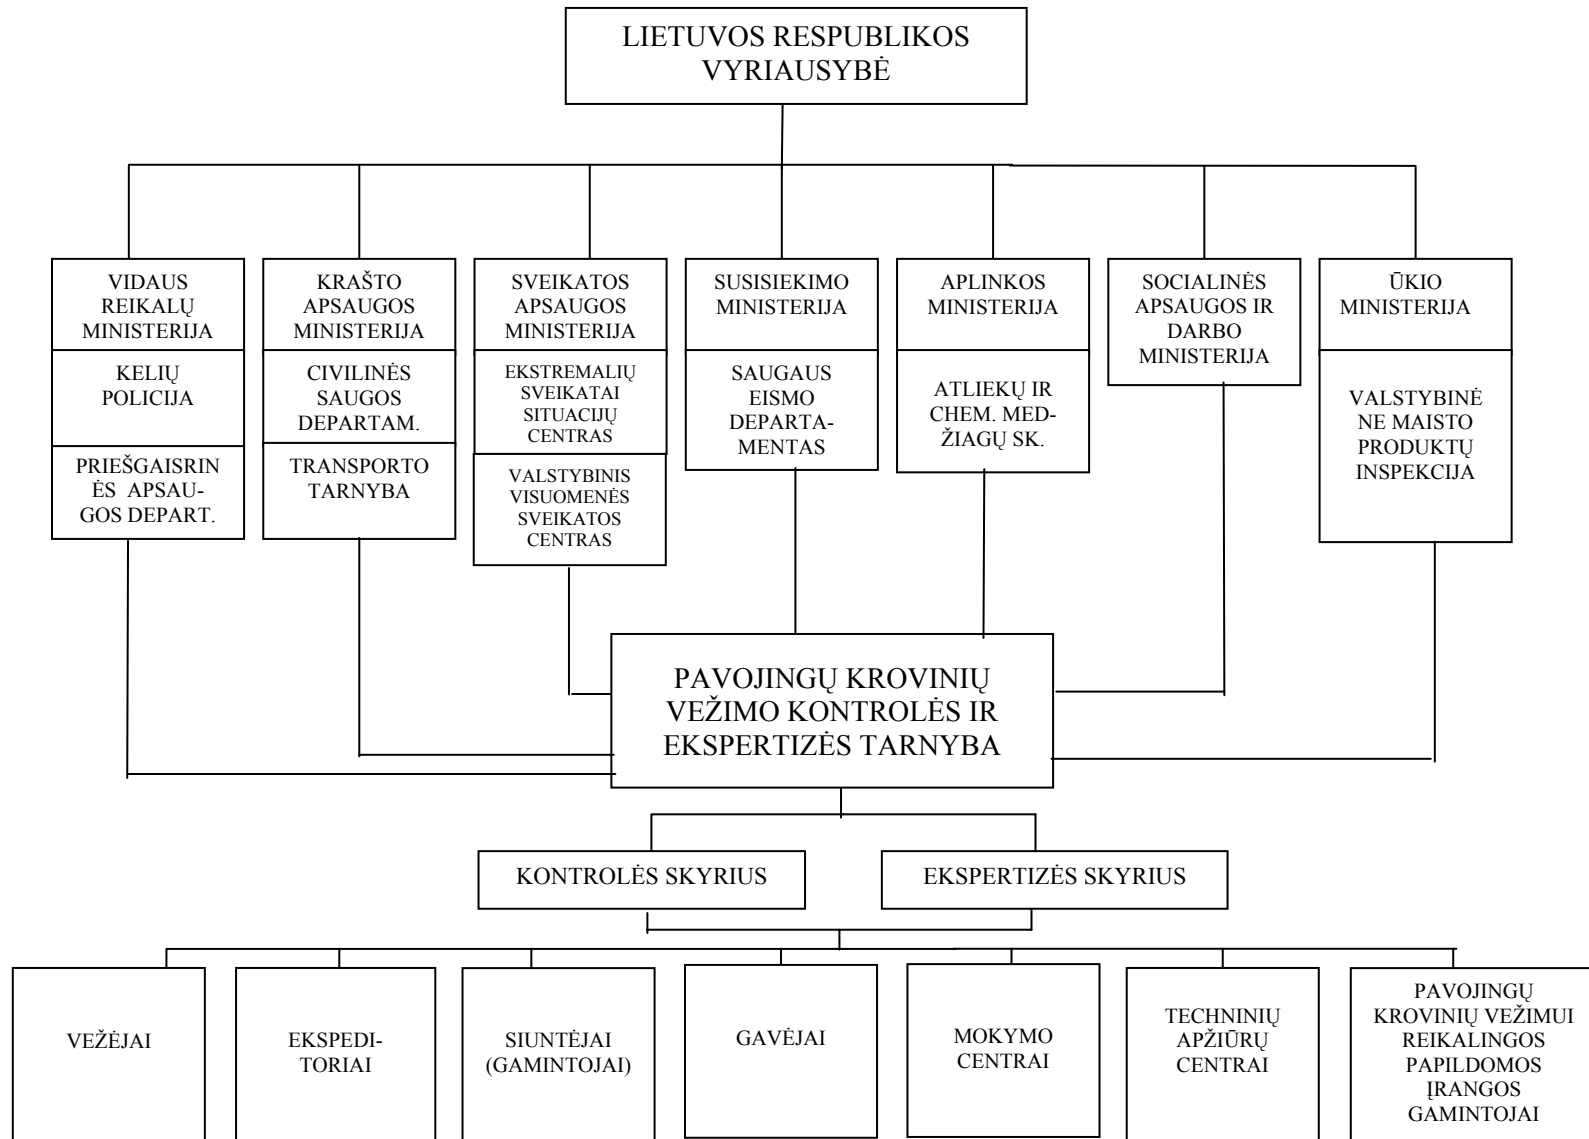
LIETUVOS RESPUBLIKOS VYRIAUSYBĖ

VIDAUS REIKALŲ MINISTERIJA

KELIŲ POLICIJA

PRIEŠGAISRINĖS APSAUGOS DEPART.

KRAŠTO APSAUGOS MINISTERIJA

CIVILINĖS SAUGOS DEPARTAM.

TRANSPORTO TARNYBA

SVEIKATOS APSAUGOS MINISTERIJA

EKSTREMALIŲ SVEIKATAI SITUACIJŲ CENTRAS

VALSTYBINIS VISUOMENĖS SVEIKATOS CENTRAS

SUSISIEKIMO MINISTERIJA

SAUGAUS EISMO DEPARTAMENTAS

APLINKOS MINISTERIJA

ATLIEKŲ IR CHEM. MEDŽIAGŲ SK.

SOCIALINĖS APSAUGOS IR DARBO MINISTERIJA

ŪKIO MINISTERIJA

VALSTYBINĖ NE MAISTO PRODUKTŲ INSPEKCIJA

PAVOJINGŲ KROVINIŲ VEŽIMO KONTROLĖS IR EKSPERTIZĖS TARNYBA

KONTROLĖS SKYRIUS

EKSPERTIZĖS SKYRIUS

VEŽĖJAI

EKSPEDITORIAI

SIUNTĖJAI (GAMINTOJAI)

GAVĖJAI

MOKYMO CENTRAI

TECHNINIŲ APŽIŪRŲ CENTRAI

PAVOJINGŲ KROVINIŲ VEŽIMUI REIKALINGOS PAPILDOMOS ĮRANGOS GAMINTOJAI